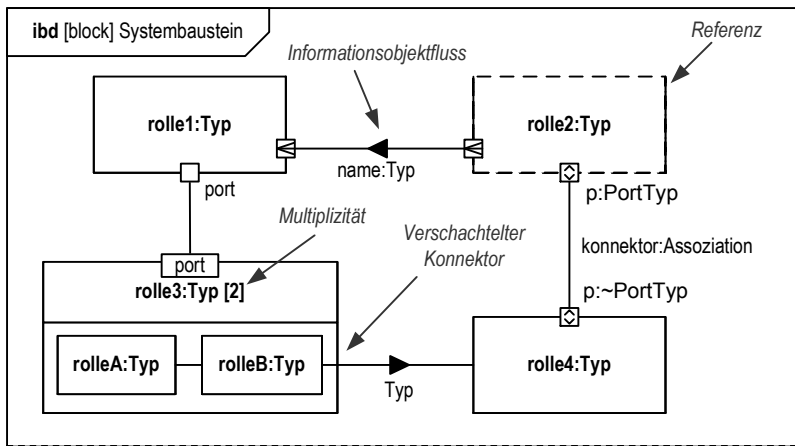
ibd [block] Systembaustein

Informationsobjektfluss

Referenz

rolle1:Typ

rolle2:Typ

name:Typ

port

p:PortTyp

Multiplizität

Verschachtelter Konnektor

konnektor:Assoziation

port

rolle3:Typ [2]

p:~PortTyp

rolleA:Typ

rolleB:Typ

rolle4:Typ

Typ